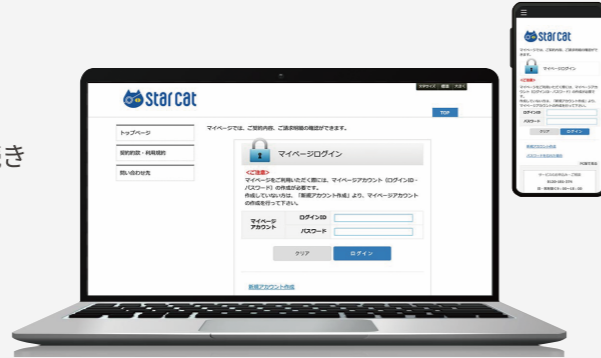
き

starcat

TOP

トップページ

契約内容・利用規約

問い合わせ先

マイページでは、ご契約内容、ご請求明細の確認ができます。

マイページログイン

<ご注意>
マイページをご利用いただく際には、マイページアカウント（ログインID・パスワード）の作成が必要です。
作成していない方は、「新規アカウント作成」より、マイページアカウントの作成を行って下さい。

| マイページアカウント | ログインID | |
|---|---|---|
| | パスワード | |

クリア　ログイン

新規アカウント作成

starcat

マイページログイン

クリア　ログイン

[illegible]